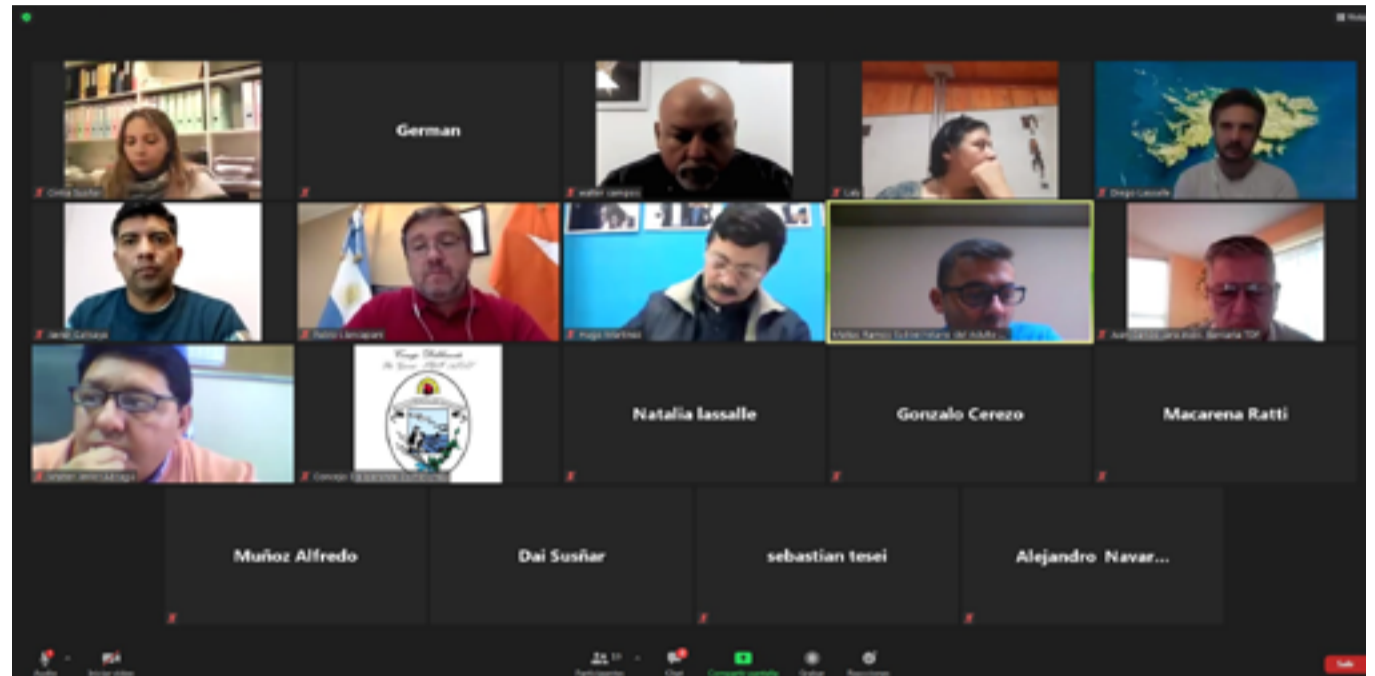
German

Natalia lassalle

Gonzalo Cerezo

Macarena Ratti

Muñoz Alfredo

Dai Susñar

sebastian tesei

Alejandro Navar...

Cintia Susñar

walter campos

Lola

Diego Lascurle

Pablo Lancaparé

Hugo Martinez

Matías Ramos Subsecretario del Adulto...

Consejo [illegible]

Salir